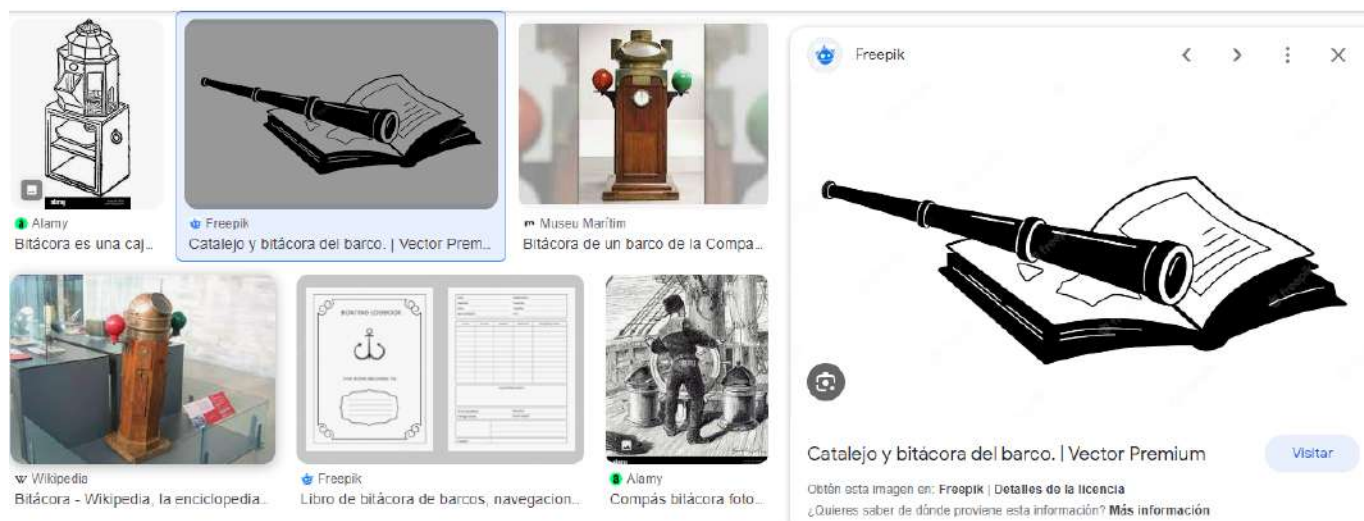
Alamy
Bitácora es una caj...

Freepik
Catalejo y bitácora del barco. | Vector Prem...

Museu Marítim
Bitácora de un barco de la Compa...

Wikipedia
Bitácora - Wikipedia, la enciclopedia...

BOATING LOGBOOK

Freepik
Libro de bitácora de barcos, navegacion...

Alamy
Compás bitácora foto...

Freepik

Catalejo y bitácora del barco. | Vector Premium

Visitar

Obtén esta imagen en: Freepik | Detalles de la licencia
¿Quieres saber de dónde proviene esta información? Más información